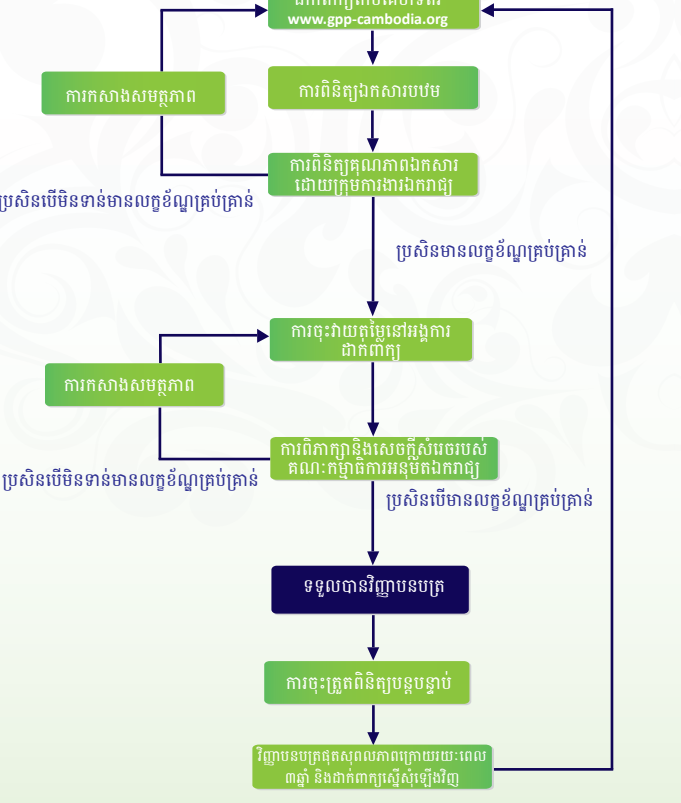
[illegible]
www.gpp-cambodia.org

ការពិនិត្យឯកសារបឋម

ការកសាងសមត្ថភាព

ការពិនិត្យគុណភាពឯកសារដោយក្រុមការងារឯករាជ្យ

ប្រសិនបើមិនទាន់មានលក្ខខ័ណ្ឌគ្រប់គ្រាន់

ប្រសិនមានលក្ខខ័ណ្ឌគ្រប់គ្រាន់

ការចុះវាយតម្លៃនៅអង្គការដាក់ពាក្យ

ការកសាងសមត្ថភាព

ការពិភាក្សានិងសេចក្តីសំរេចរបស់គណៈកម្មាធិការអនុម័តឯករាជ្យ

ប្រសិនបើមិនទាន់មានលក្ខខ័ណ្ឌគ្រប់គ្រាន់

ប្រសិនបើមានលក្ខខ័ណ្ឌគ្រប់គ្រាន់

ទទួលបានវិញ្ញាបនបត្រ

ការចុះត្រួតពិនិត្យបន្តបន្ទាប់

វិញ្ញាបនបត្រផុតសុពលភាពក្រោយរយៈពេល ៣ឆ្នាំ និងដាក់ពាក្យស្នើសុំឡើងវិញ